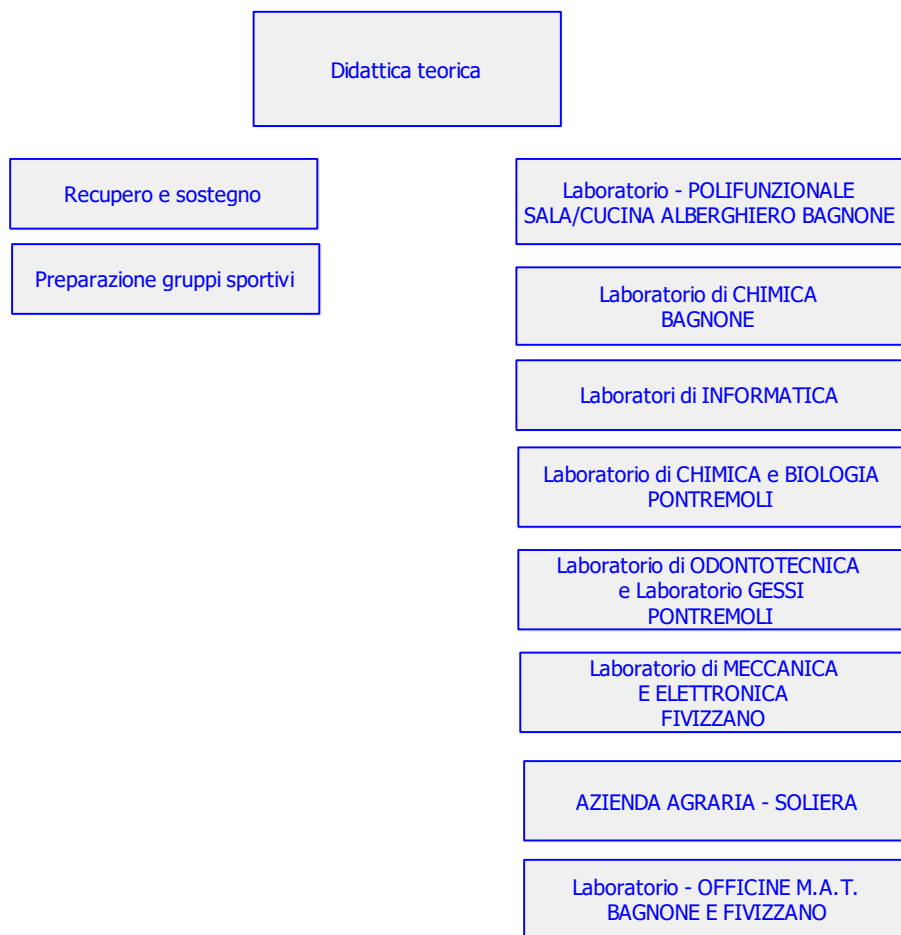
Didattica teorica

Recupero e sostegno

Preparazione gruppi sportivi

Laboratorio - POLIFUNZIONALE SALA/CUCINA ALBERGHIERO BAGNONE

Laboratorio di CHIMICA BAGNONE

Laboratori di INFORMATICA

Laboratorio di CHIMICA e BIOLOGIA PONTREMOLI

Laboratorio di ODONTOTECNICA e Laboratorio GESSI PONTREMOLI

Laboratorio di MECCANICA E ELETTRONICA FIVIZZANO

AZIENDA AGRARIA - SOLIERA

Laboratorio - OFFICINE M.A.T. BAGNONE E FIVIZZANO